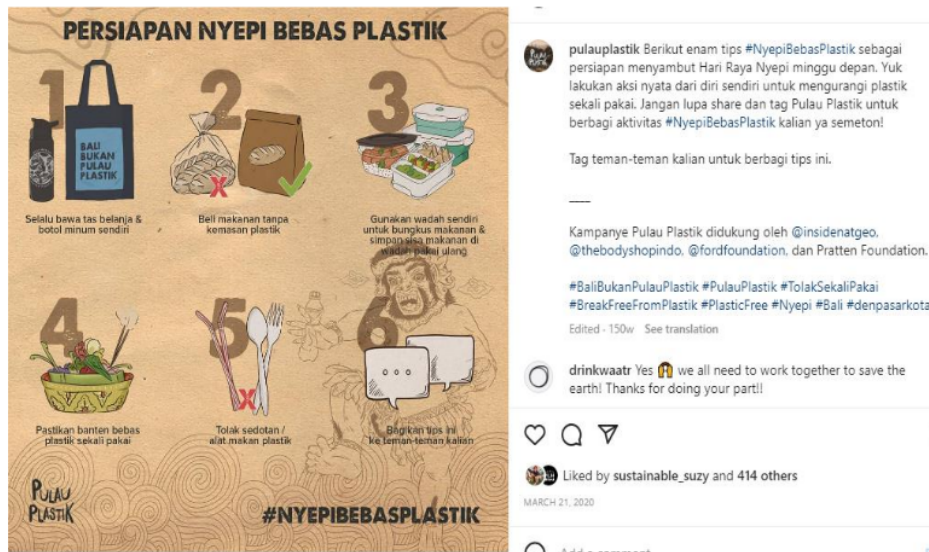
PERSIAPAN NYEPI BEBAS PLASTIK

1

BALI BUKAN PULAU PLASTIK

Selalu bawa tas belanja & botol minum sendiri

2

Beli makanan tanpa kemasan plastik

3

Gunakan wadah sendiri untuk bungkus makanan & simpan sisa makanan di wadah pakai ulang

4

Pastikan banten bebas plastik sekali pakai

5

Tolak sedotan / alat makan plastik

6

Bagikan tips ini ke teman-teman kalian

PULAU PLASTIK

#NYEPIBEBASPLASTIK

pulauplastik Berikut enam tips #NyepiBebasPlastik sebagai persiapan menyambut Hari Raya Nyepi minggu depan. Yuk lakukan aksi nyata dari diri sendiri untuk mengurangi plastik sekali pakai. Jangan lupa share dan tag Pulau Plastik untuk berbagi aktivitas #NyepiBebasPlastik kalian ya semeton!

Tag teman-teman kalian untuk berbagi tips ini.

----

Kampanye Pulau Plastik didukung oleh @insidenatgeo, @thebodyshopindo, @fordfoundation, dan Pratten Foundation.

#BaliBukanPulauPlastik #PulauPlastik #TolakSekaliPakai #BreakFreeFromPlastik #PlasticFree #Nyepi #Bali #denpasarkota

Edited · 150w See translation

drinkwaatr Yes 🙌 we all need to work together to save the earth! Thanks for doing your part!!

Liked by sustainable_suzy and 414 others

MARCH 21, 2020

Add a comment...